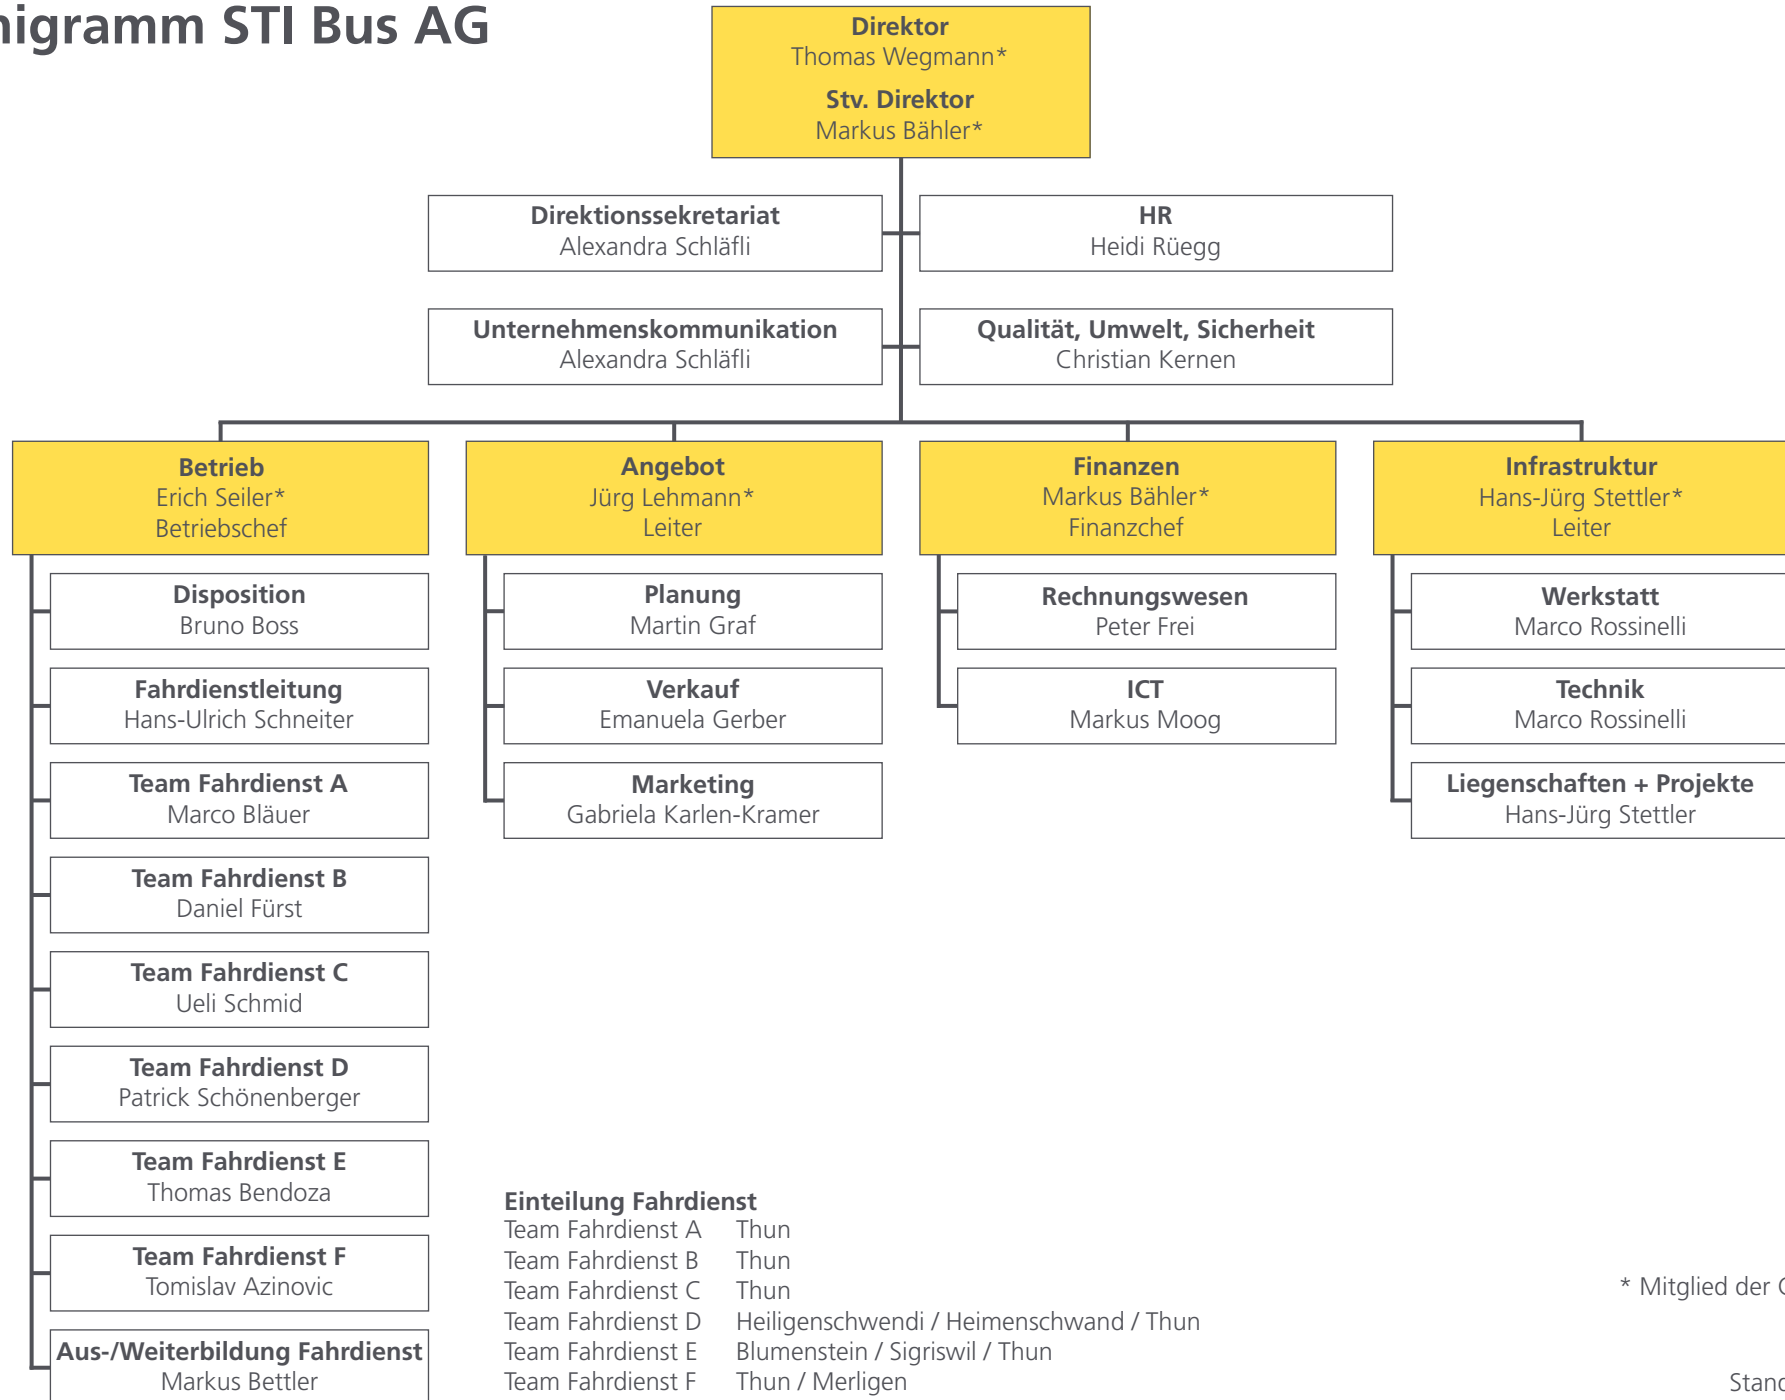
nigramm STI Bus AG

Direktor
Thomas Wegmann*
Stv. Direktor
Markus Bähler*

Direktionssekretariat
Alexandra Schläfli

HR
Heidi Rüegg

Unternehmenskommunikation
Alexandra Schläfli

Qualität, Umwelt, Sicherheit
Christian Kernen

Betrieb
Erich Seiler*
Betriebschef

Disposition
Bruno Boss

Fahrdienstleitung
Hans-Ulrich Schneiter

Team Fahrdienst A
Marco Bläuer

Team Fahrdienst B
Daniel Fürst

Team Fahrdienst C
Ueli Schmid

Team Fahrdienst D
Patrick Schönenberger

Team Fahrdienst E
Thomas Bendoza

Team Fahrdienst F
Tomislav Azinovic

Aus-/Weiterbildung Fahrdienst
Markus Bettler

Angebot
Jürg Lehmann*
Leiter

Planung
Martin Graf

Verkauf
Emanuela Gerber

Marketing
Gabriela Karlen-Kramer

Finanzen
Markus Bähler*
Finanzchef

Rechnungswesen
Peter Frei

ICT
Markus Moog

Infrastruktur
Hans-Jürg Stettler*
Leiter

Werkstatt
Marco Rossinelli

Technik
Marco Rossinelli

Liegenschaften + Projekte
Hans-Jürg Stettler

Einteilung Fahrdienst
Team Fahrdienst A Thun
Team Fahrdienst B Thun
Team Fahrdienst C Thun
Team Fahrdienst D Heiligenschwendi / Heimenschwand / Thun
Team Fahrdienst E Blumenstein / Sigriswil / Thun
Team Fahrdienst F Thun / Merligen

* Mitglied der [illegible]

Stand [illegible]